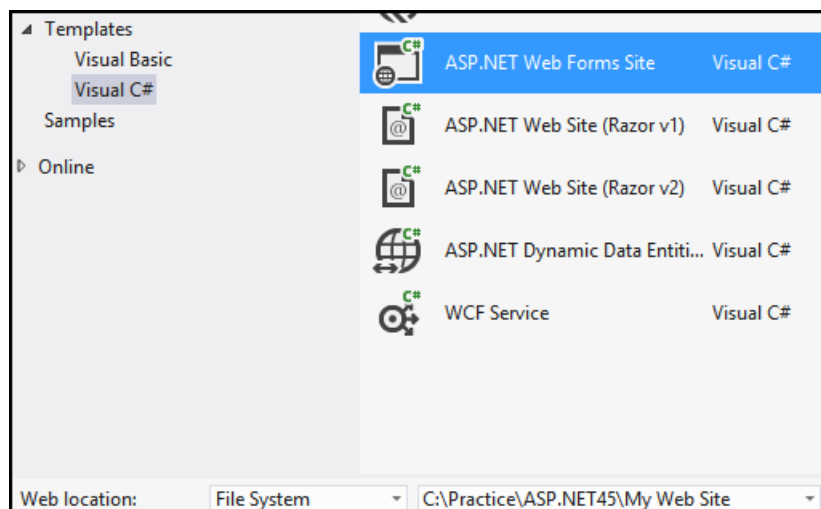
Templates
Visual Basic
Visual C#
Samples
Online

ASP.NET Web Forms Site Visual C#
ASP.NET Web Site (Razor v1) Visual C#
ASP.NET Web Site (Razor v2) Visual C#
ASP.NET Dynamic Data Entiti... Visual C#
WCF Service Visual C#

Web location: File System C:\Practice\ASP.NET45\My Web Site